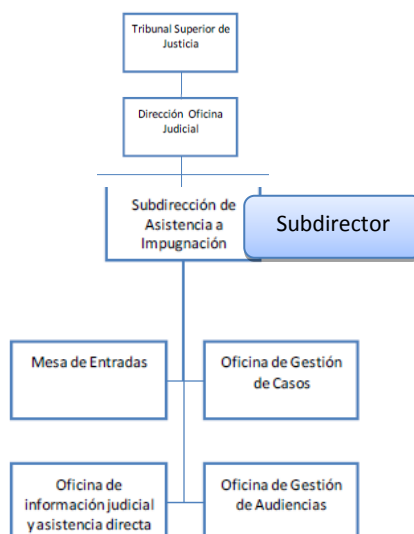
Tribunal Superior de Justicia

Dirección Oficina Judicial

Subdirección de Asistencia a Impugnación

Subdirector

Mesa de Entradas

Oficina de Gestión de Casos

Oficina de información judicial y asistencia directa

Oficina de Gestión de Audiencias